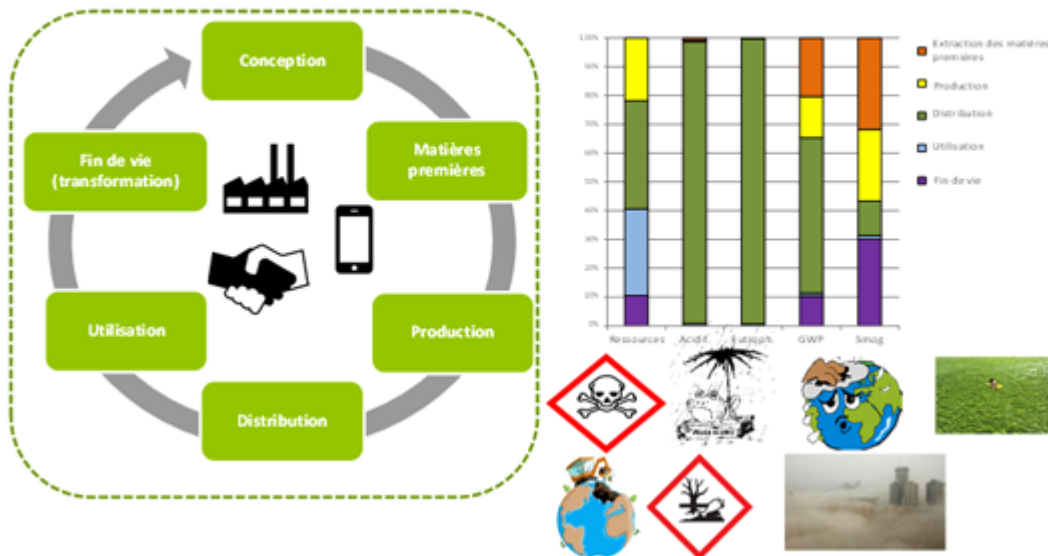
Conception

Matières premières

Production

Distribution

Utilisation

Fin de vie (transformation)

100%
90%
80%
70%
60%
50%
40%
30%
20%
10%
0%

Ressources
Acidif.
Eutroph.
GWP
Smog

Extraction des matières premières
Production
Distribution
Utilisation
Fin de vie